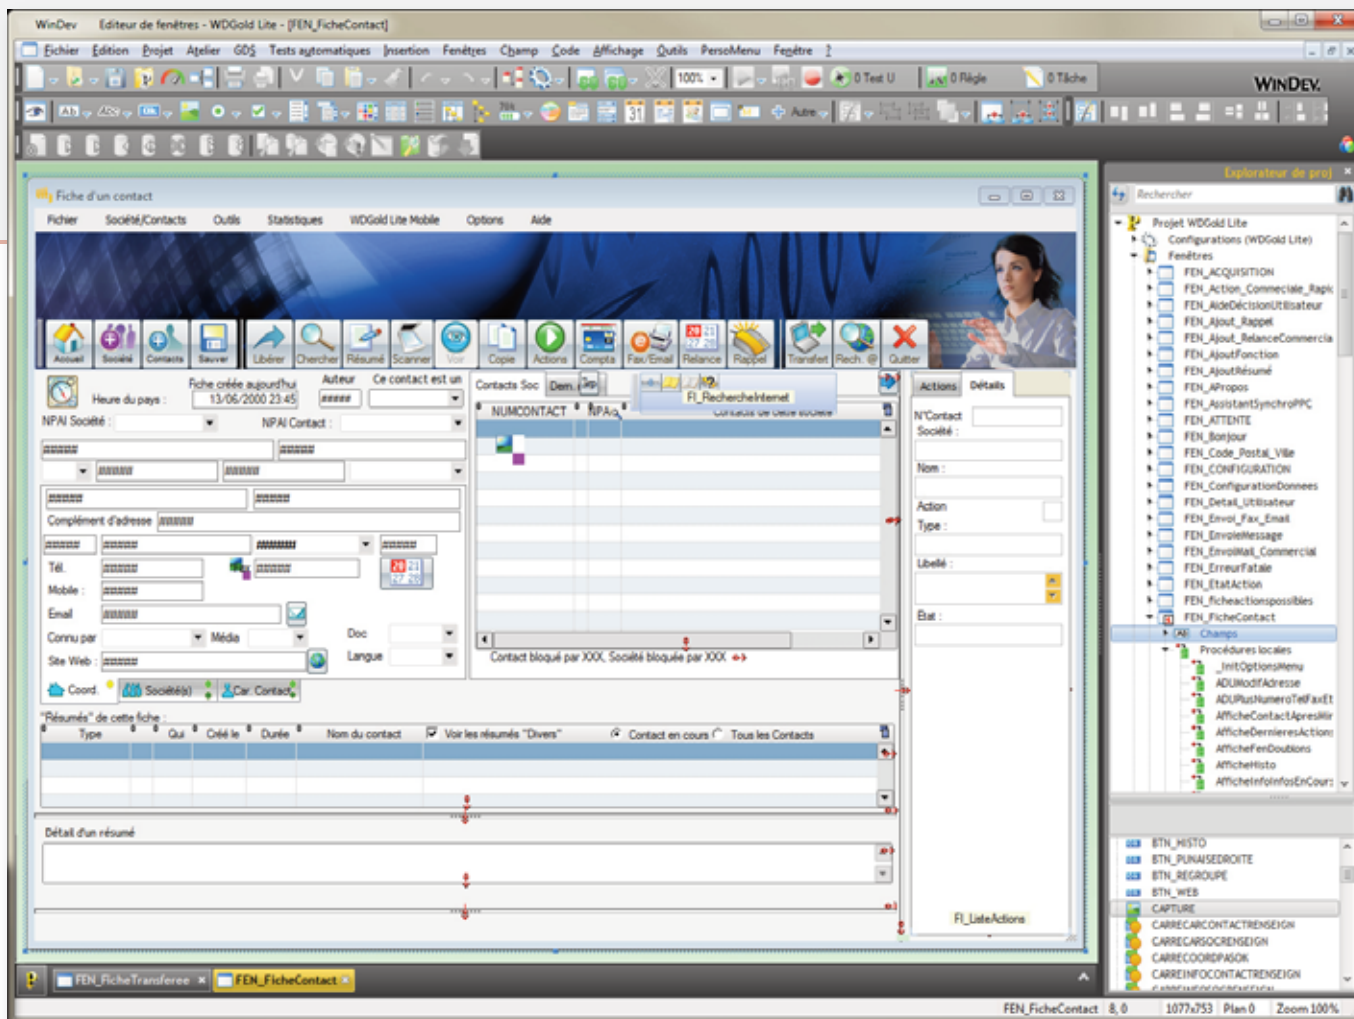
WinDev Editeur de fenêtres - WDGold Lite - [FEN_FicheContact]

Fichier Edition Projet Atelier GDS Tests automatiques Insertion Fenêtres Champ Code Affichage Outils PersoMenu Fenêtre ?

100% 0 Test U 0 Règle 0 Tâche

WINDEV

Autre

Explorateur de proj

Rechercher

Projet WDGold Lite
Configurations (WDGold Lite)
Fenêtres
FEN_ACQUISITION
FEN_Action_Commerciale_Rapi
FEN_AideDécisionUtilisateur
FEN_Ajout_Rappel
FEN_Ajout_RelanceCommercia
FEN_AjoutFonction
FEN_AjoutRésumé
FEN_APropos
FEN_AssistantSynchroPPC
FEN_ATTENTE
FEN_Bonjour
FEN_Code_Postal_Ville
FEN_CONFIGURATION
FEN_ConfigurationDonnees
FEN_Detail_Utilisateur
FEN_Envoi_Fax_Email
FEN_EnvoieMessage
FEN_EnvoiMail_Commercial
FEN_ErreurFatale
FEN_EtatAction
FEN_ficheactionspossibles
FEN_FicheContact
Champs
Procédures locales
_InitOptionsMenu
ADUModifAdresse
ADUPlusNumeroTelFaxEt
AfficheContactApresMr
AfficheDernieresAction:
AfficheFenDoublons
AfficheHisto
AfficheInfoInfosEnCours

BTN_HISTO
BTN_PUNAISEDROITE
BTN_REGROUPE
BTN_WEB
CAPTURE
CARRECARCONTACTRENSEIGN
CARRECARSOCRENSEIGN
CARRECOORDPASOK
CARREINFOCONTACTRENSEIGN

Fiche d'un contact

Fichier Société/Contacts Outils Statistiques WDGold Lite Mobile Options Aide

Accueil Société Contacts Sauver Libérer Chercher Résumé Scanner Voir Copie Actions Compta Fax/Email Relance Rappel Transfert Rech. @ Quitter

Heure du pays : Fiche créée aujourd'hui 13/06/2000 23:45 Auteur ##### Ce contact est un

NPAI Société NPAI Contact :

######

Complément d'adresse ######

Tél. Mobile : Email Connu par Média Doc Langue Site Web :

Coord. Société(s) Car. Contact

Contacts Soc Dem. FI_RechercheInternet NUMCONTACT NPAC Contacts de cette société

Contact bloqué par XXX, Société bloquée par XXX

Actions Détails

N°Contact Société : Nom : Action Type : Libellé : Etat :

FI_ListeActions

"Résumés" de cette fiche

Type Qui Créé le Durée Nom du contact Voir les résumés "Divers" Contact en cours Tous les Contacts

Détail d'un résumé

FEN_FicheTransferee FEN_FicheContact

FEN_FicheContact 8, 0 1077x753 Plan 0 Zoom 100%